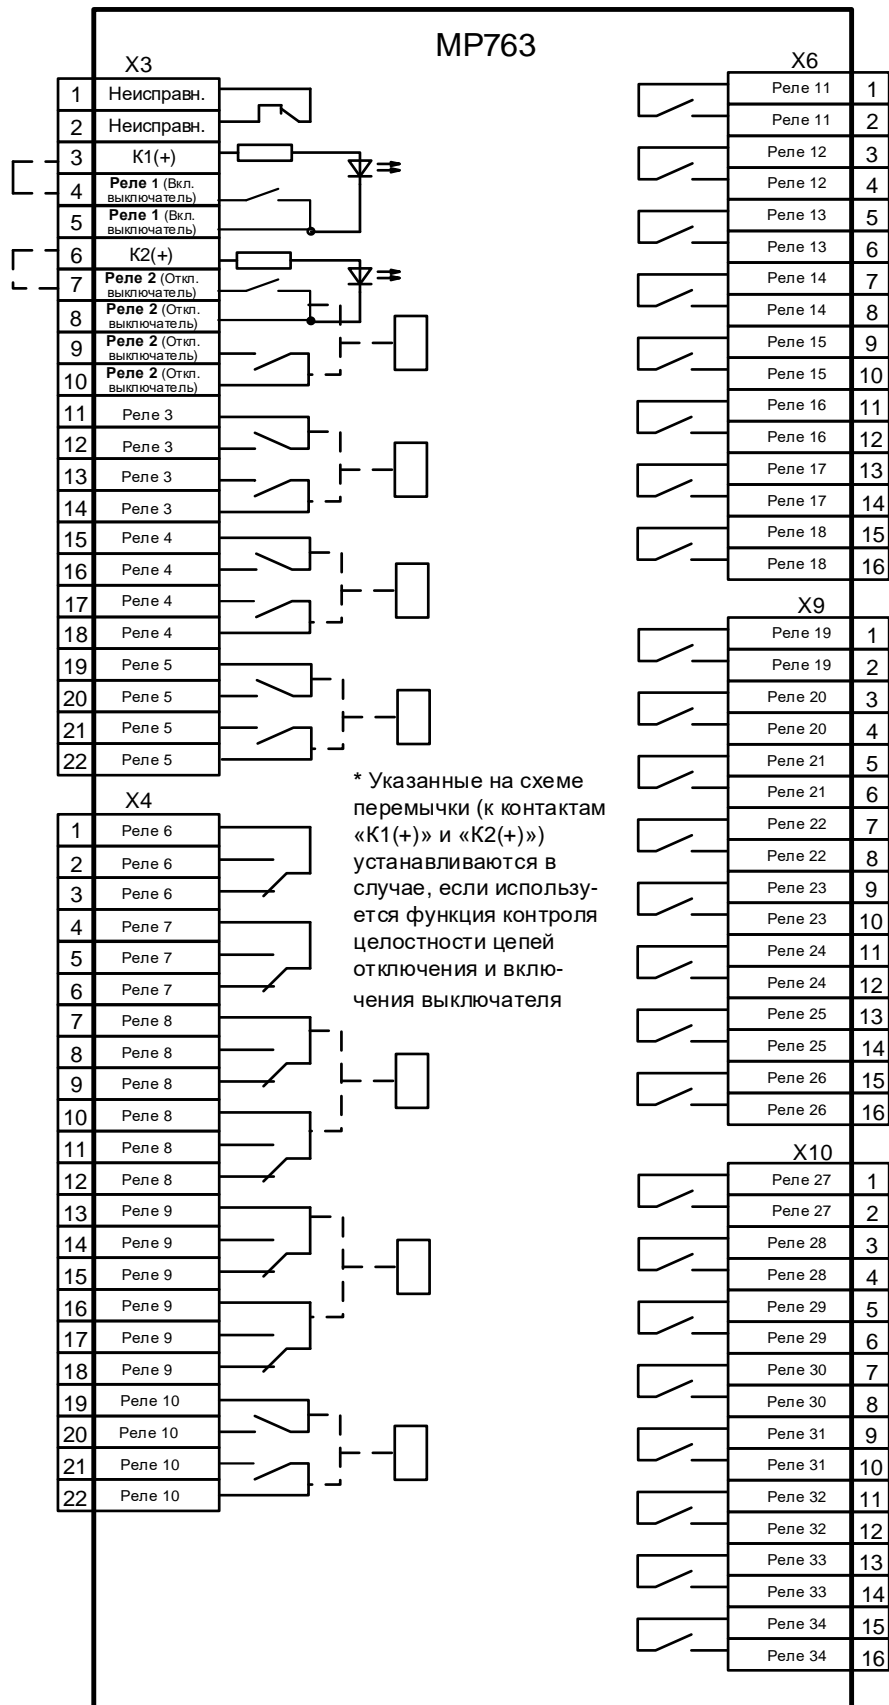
MP763

X3

| | |
|---|---|
| 1 | Неисправн. |
| 2 | Неисправн. |
| 3 | K1(+) |
| 4 | Реле 1 (Вкл. выключатель) |
| 5 | Реле 1 (Вкл. выключатель) |
| 6 | K2(+) |
| 7 | Реле 2 (Откл. выключатель) |
| 8 | Реле 2 (Откл. выключатель) |
| 9 | Реле 2 (Откл. выключатель) |
| 10 | Реле 2 (Откл. выключатель) |
| 11 | Реле 3 |
| 12 | Реле 3 |
| 13 | Реле 3 |
| 14 | Реле 3 |
| 15 | Реле 4 |
| 16 | Реле 4 |
| 17 | Реле 4 |
| 18 | Реле 4 |
| 19 | Реле 5 |
| 20 | Реле 5 |
| 21 | Реле 5 |
| 22 | Реле 5 |

X4

| | |
|---|---|
| 1 | Реле 6 |
| 2 | Реле 6 |
| 3 | Реле 6 |
| 4 | Реле 7 |
| 5 | Реле 7 |
| 6 | Реле 7 |
| 7 | Реле 8 |
| 8 | Реле 8 |
| 9 | Реле 8 |
| 10 | Реле 8 |
| 11 | Реле 8 |
| 12 | Реле 8 |
| 13 | Реле 9 |
| 14 | Реле 9 |
| 15 | Реле 9 |
| 16 | Реле 9 |
| 17 | Реле 9 |
| 18 | Реле 9 |
| 19 | Реле 10 |
| 20 | Реле 10 |
| 21 | Реле 10 |
| 22 | Реле 10 |

* Указанные на схеме перемычки (к контактам «K1(+)» и «K2(+)») устанавливаются в случае, если используется функция контроля целостности цепей отключения и включения выключателя

X6

| | |
|---|---|
| Реле 11 | 1 |
| Реле 11 | 2 |
| Реле 12 | 3 |
| Реле 12 | 4 |
| Реле 13 | 5 |
| Реле 13 | 6 |
| Реле 14 | 7 |
| Реле 14 | 8 |
| Реле 15 | 9 |
| Реле 15 | 10 |
| Реле 16 | 11 |
| Реле 16 | 12 |
| Реле 17 | 13 |
| Реле 17 | 14 |
| Реле 18 | 15 |
| Реле 18 | 16 |

X9

| | |
|---|---|
| Реле 19 | 1 |
| Реле 19 | 2 |
| Реле 20 | 3 |
| Реле 20 | 4 |
| Реле 21 | 5 |
| Реле 21 | 6 |
| Реле 22 | 7 |
| Реле 22 | 8 |
| Реле 23 | 9 |
| Реле 23 | 10 |
| Реле 24 | 11 |
| Реле 24 | 12 |
| Реле 25 | 13 |
| Реле 25 | 14 |
| Реле 26 | 15 |
| Реле 26 | 16 |

X10

| | |
|---|---|
| Реле 27 | 1 |
| Реле 27 | 2 |
| Реле 28 | 3 |
| Реле 28 | 4 |
| Реле 29 | 5 |
| Реле 29 | 6 |
| Реле 30 | 7 |
| Реле 30 | 8 |
| Реле 31 | 9 |
| Реле 31 | 10 |
| Реле 32 | 11 |
| Реле 32 | 12 |
| Реле 33 | 13 |
| Реле 33 | 14 |
| Реле 34 | 15 |
| Реле 34 | 16 |